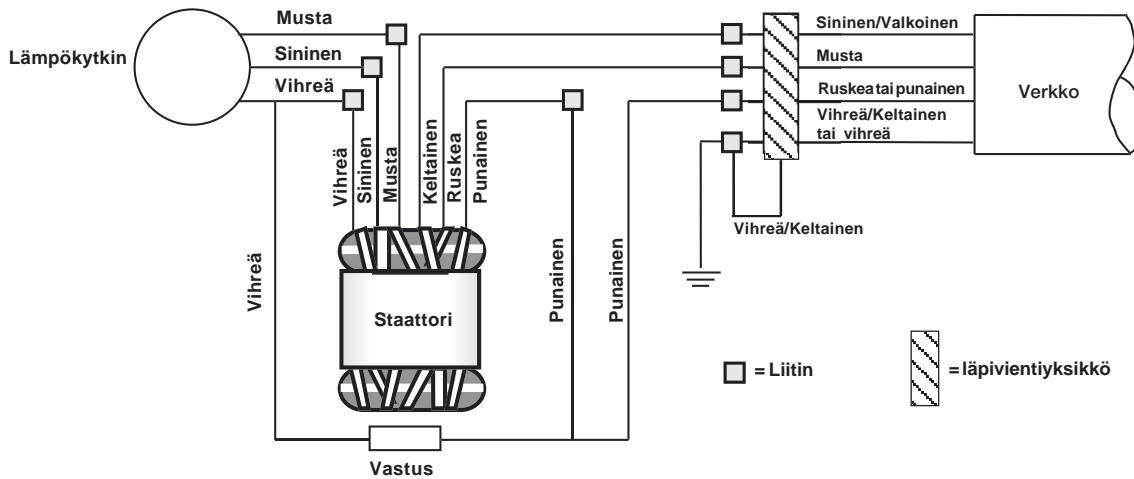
Lämpökytkin
Musta
Sininen
Vihreä
Vihreä
Sininen
Musta
Keltainen
Ruskea
Punainen
Sininen/Valkoinen
Musta
Ruskeatai punainen
Vihreä/Keltainen tai vihreä
Verkko
Vihreä/Keltainen
Vihreä
Staattori
Punainen
Punainen
= Liitin
= läpivientiyksikkö
Vastus